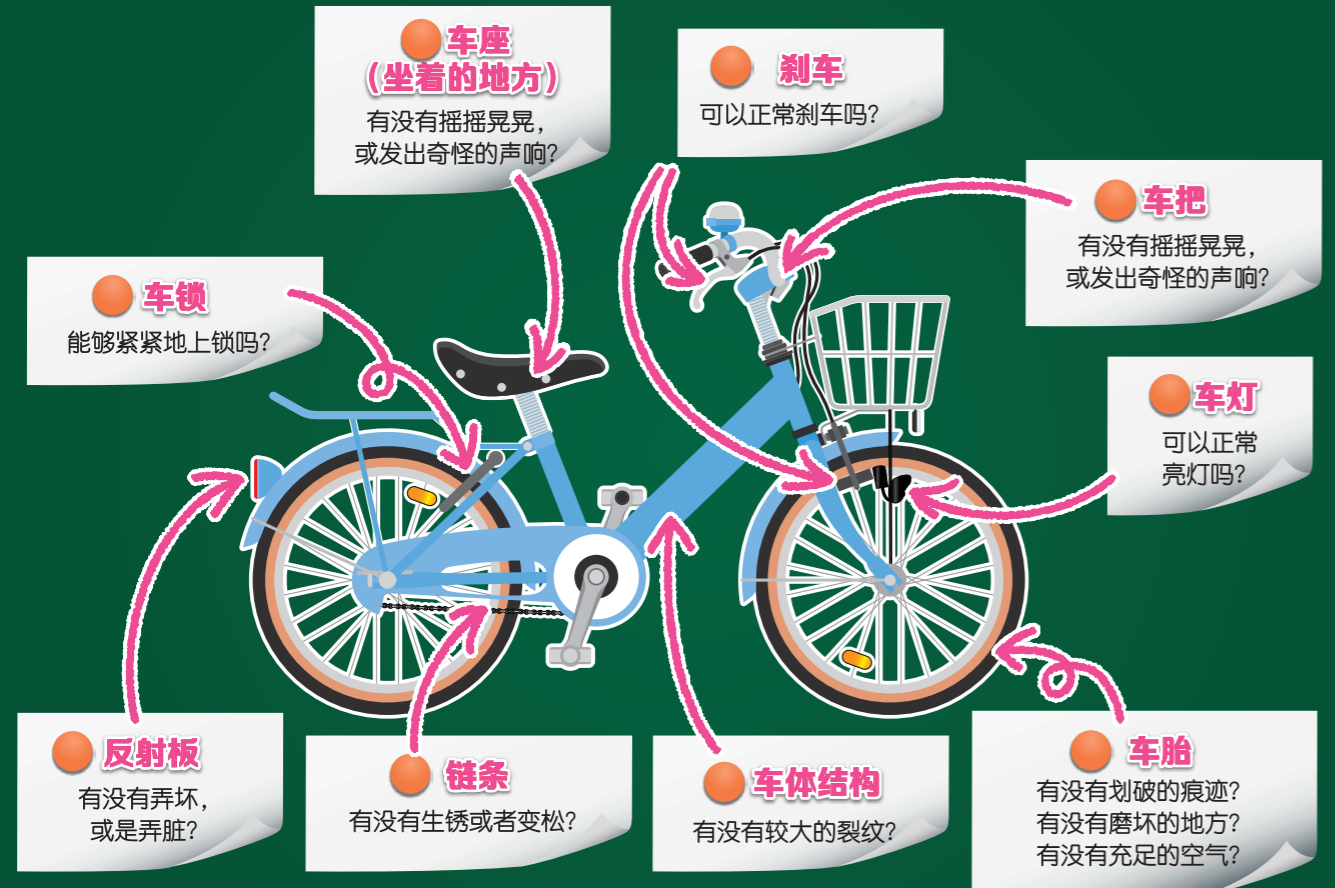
车座
（坐着的地方）
有没有摇摇晃晃，或发出奇怪的声响？

刹车
可以正常刹车吗？

车把
有没有摇摇晃晃，或发出奇怪的声响？

车锁
能够紧紧地上锁吗？

车灯
可以正常亮灯吗？

反射板
有没有弄坏，或是弄脏？

链条
有没有生锈或者变松？

车体结构
有没有较大的裂纹？

车胎
有没有划破的痕迹？
有没有磨坏的地方？
有没有充足的空气？